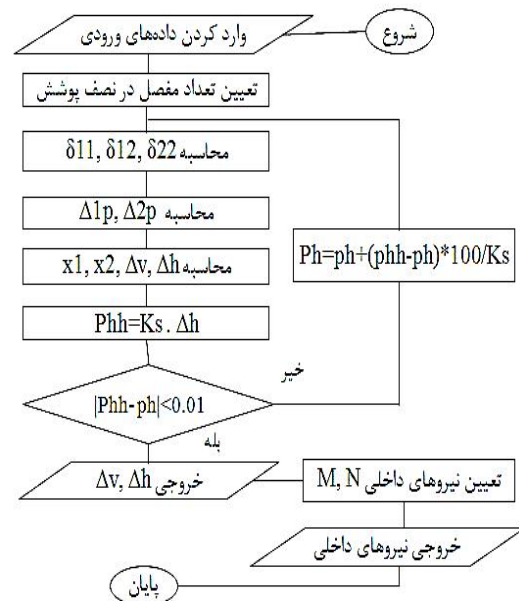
شروع

وارد کردن داده‌های ورودی

تعیین تعداد مفصل در نصف پوشش

محاسبه δ11, δ12, δ22

محاسبه Δ1p, Δ2p

محاسبه x1, x2, Δv, Δh

Phh=Ks . Δh

Ph=ph+(phh-ph)*100/Ks

خیر

|Phh-ph|<0.01

بله

خروجی Δv, Δh

تعیین نیروهای داخلی M, N

خروجی نیروهای داخلی

پایان